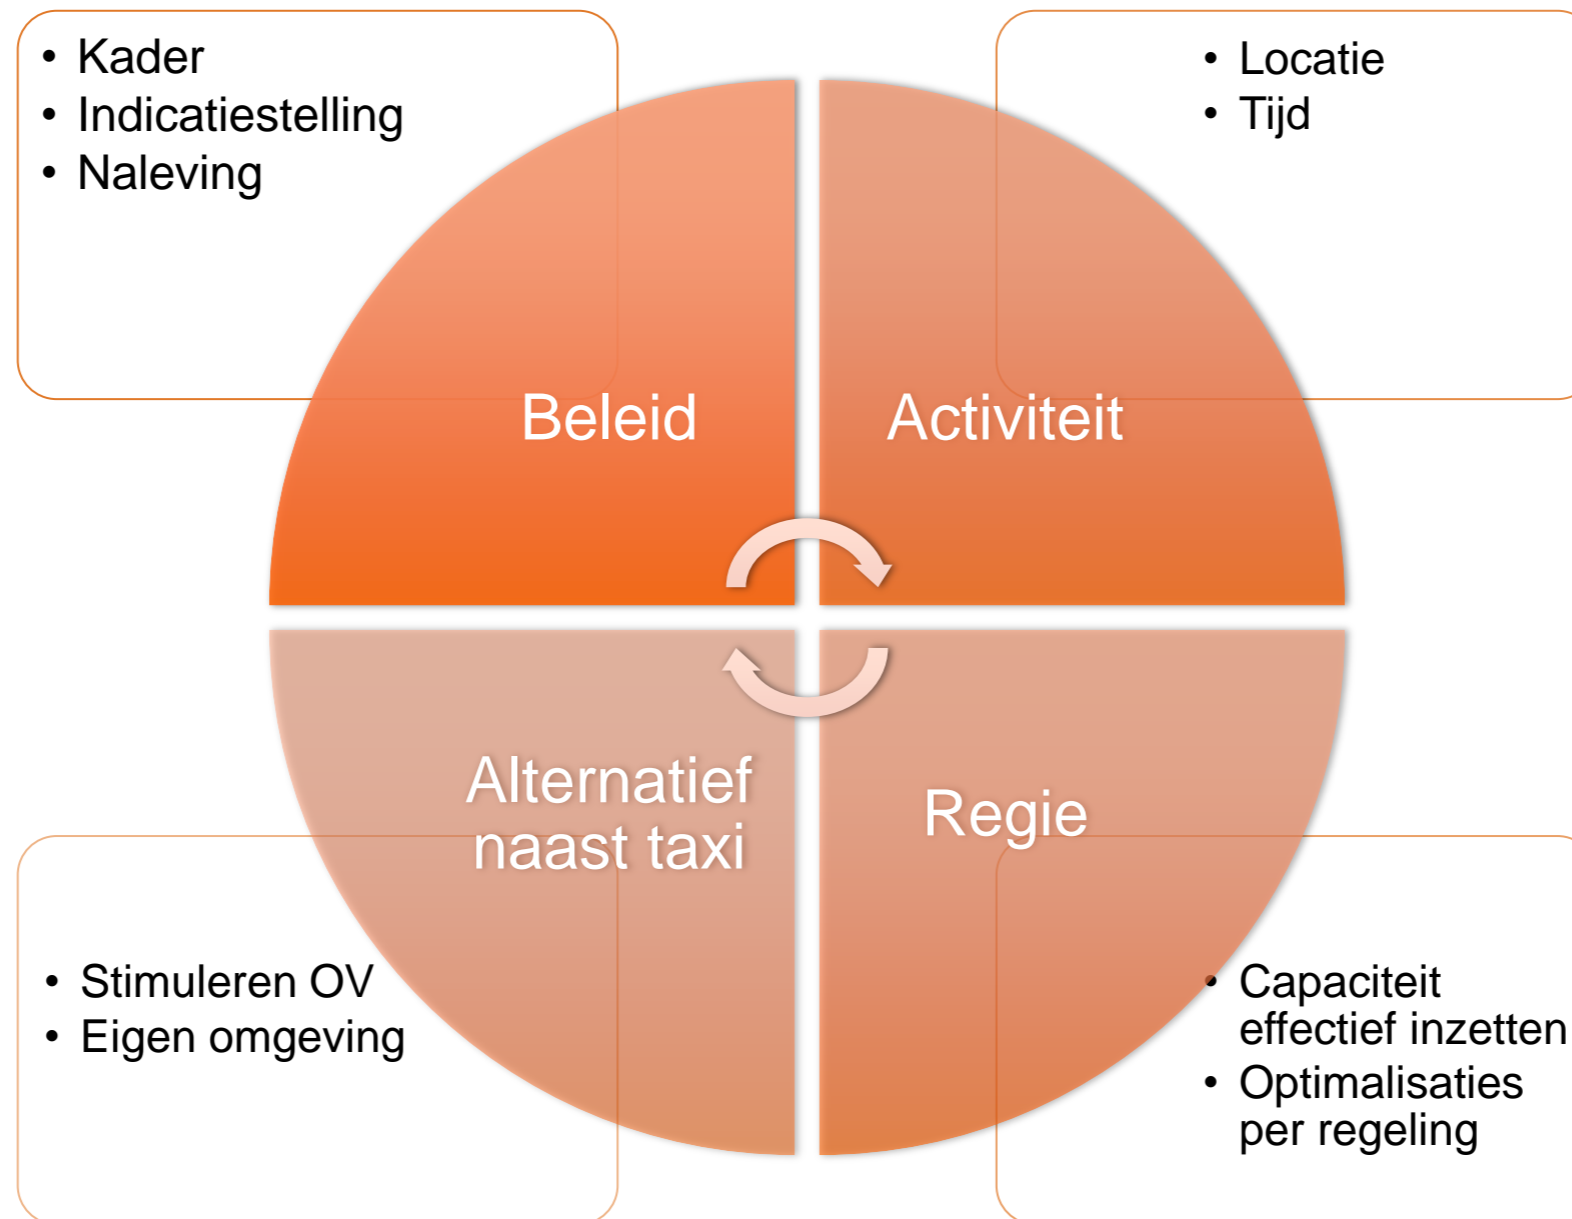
• Kader
• Indicatiestelling
• Naleving

• Locatie
• Tijd

Beleid

Activiteit

Alternatief naast taxi

Regie

• Stimuleren OV
• Eigen omgeving

• Capaciteit effectief inzetten
• Optimalisaties per regeling